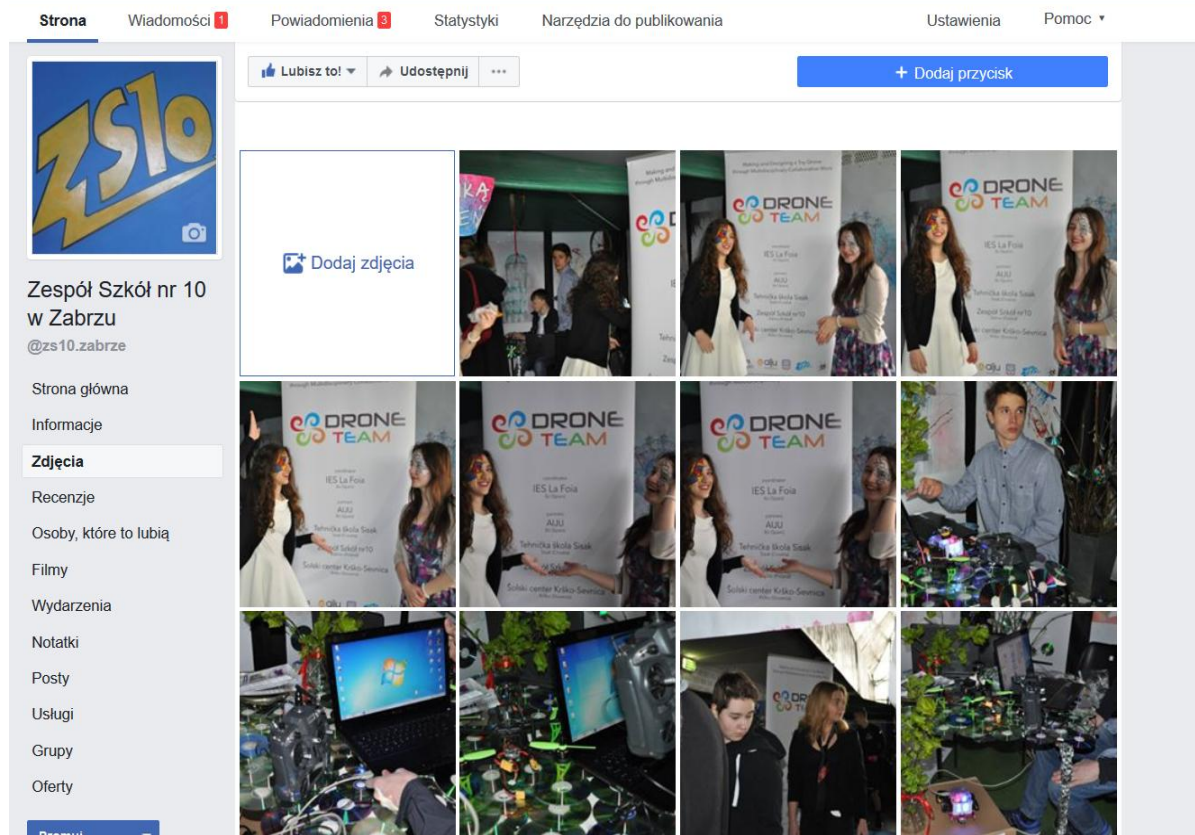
Strona Wiadomości 1 Powiadomienia 3 Statystyki Narzędzia do publikowania Ustawienia Pomoc ▾

ZS10

Zespół Szkół nr 10 w Zabrzu
@zs10.zabrze

Strona główna
Informacje
Zdjęcia
Recenzje
Osoby, które to lubią
Filmy
Wydarzenia
Notatki
Posty
Usługi
Grupy
Oferty

Lubisz to! ▾ Udostępnij ···

+ Dodaj przycisk

Dodaj zdjęcia

DRONE TEAM

IES La Foia
AUU
Tehnička škola Sisak
Zespół Szkół nr10
Šolski center Krško-Sevnica

DRONE TEAM

DRONE TEAM

DRONE TEAM

DRONE TEAM

DRONE TEAM